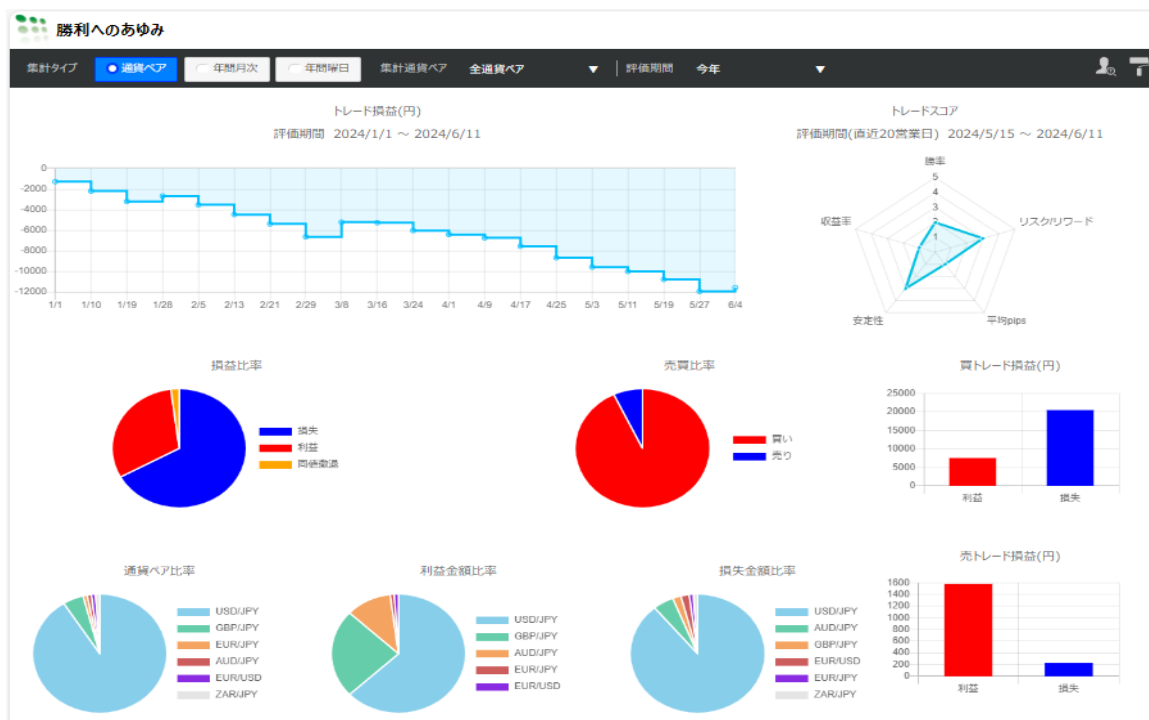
勝利へのあゆみ

集計タイプ 通貨ペア 年間月次 年間曜日 集計通貨ペア 全通貨ペア ▼ 評価期間 今年 ▼

トレード損益(円)
評価期間 2024/1/1 ～ 2024/6/11

0
-2000
-4000
-6000
-8000
-10000
-12000
1/1 1/10 1/19 1/28 2/5 2/13 2/21 2/29 3/8 3/16 3/24 4/1 4/9 4/17 4/25 5/3 5/11 5/19 5/27 6/4

トレードスコア
評価期間(直近20営業日) 2024/5/15 ～ 2024/6/11

勝率
5
4
3
2
1
リスク/リワード
平均pips
安定性
収益率

損益比率
損失
利益
同値撤退

売買比率
買い
売り

買トレード損益(円)
25000
20000
15000
10000
5000
0
利益 損失

通貨ペア比率
USD/JPY
GBP/JPY
EUR/JPY
AUD/JPY
EUR/USD
ZAR/JPY

利益金額比率
USD/JPY
GBP/JPY
AUD/JPY
EUR/JPY
EUR/USD

損失金額比率
USD/JPY
AUD/JPY
GBP/JPY
EUR/USD
EUR/JPY
ZAR/JPY

売トレード損益(円)
1600
1400
1200
1000
800
600
400
200
0
利益 損失